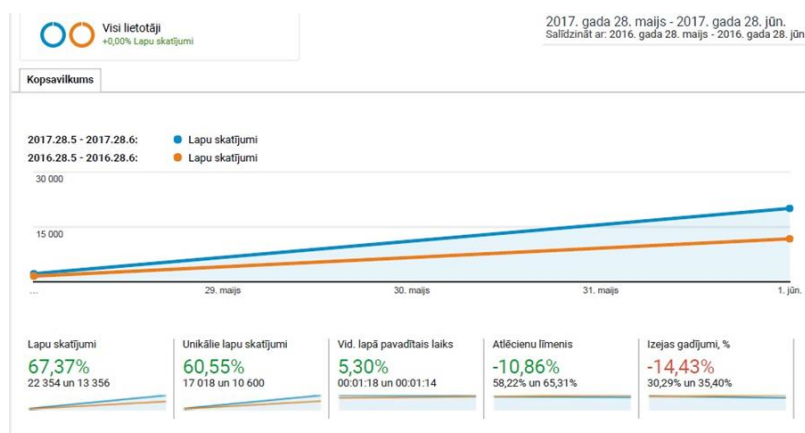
Visi lietotāji
+0,00% Lapu skatījumi

2017. gada 28. maijs - 2017. gada 28. jūn.
Salīdzināt ar: 2016. gada 28. maijs - 2016. gada 28. jū

Kopsavilkums

2017.28.5 - 2017.28.6: Lapu skatījumi
2016.28.5 - 2016.28.6: Lapu skatījumi

30 000
15 000
...
29. maijs
30. maijs
31. maijs
1. jūn.

| Lapu skatījumi | Unikālie lapu skatījumi | Vid. lapā pavadītais laiks | Atlēcienu līmenis | Izejas gadījumi, % |
|---|---|---|---|---|
| 67,37% | 60,55% | 5,30% | -10,86% | -14,43% |
| 22 354 un 13 356 | 17 018 un 10 600 | 00:01:18 un 00:01:14 | 58,22% un 65,31% | 30,29% un 35,40% |